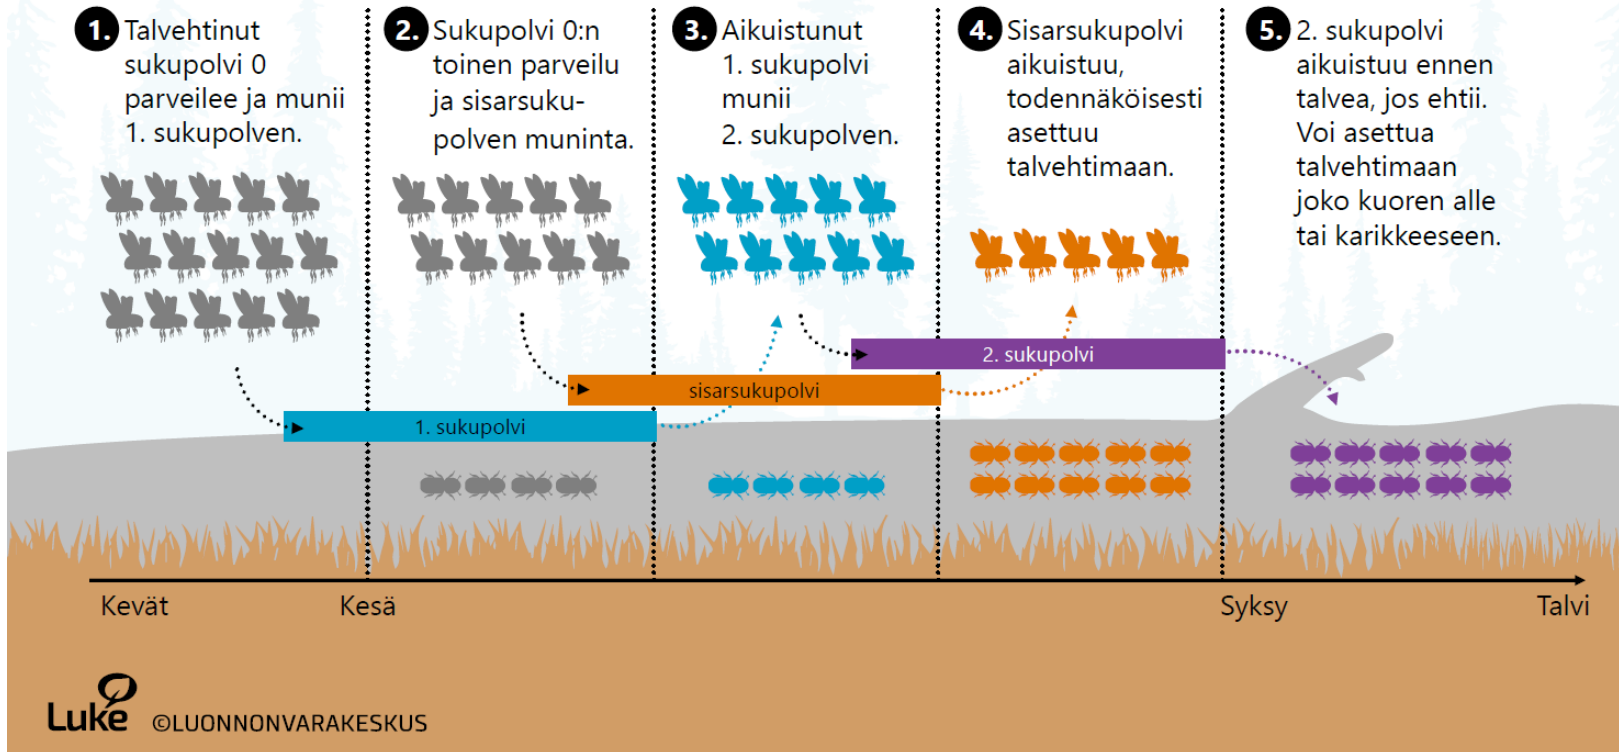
1. Talvehtinut sukupolvi 0 parveilee ja munii 1. sukupolven.

2. Sukupolvi 0:n toinen parveilu ja sisarsukupolven muninta.

3. Aikuistunut 1. sukupolvi munii 2. sukupolven.

4. Sisarsukupolvi aikuistuu, todennäköisesti asettuu talvehtimaan.

5. 2. sukupolvi aikuistuu ennen talvea, jos ehtii. Voi asettua talvehtimaan joko kuoren alle tai karikkeeseen.

2. sukupolvi

sisarsukupolvi

1. sukupolvi

Kevät

Kesä

Syksy

Talvi

Luke ©LUONNONVARAKESKUS